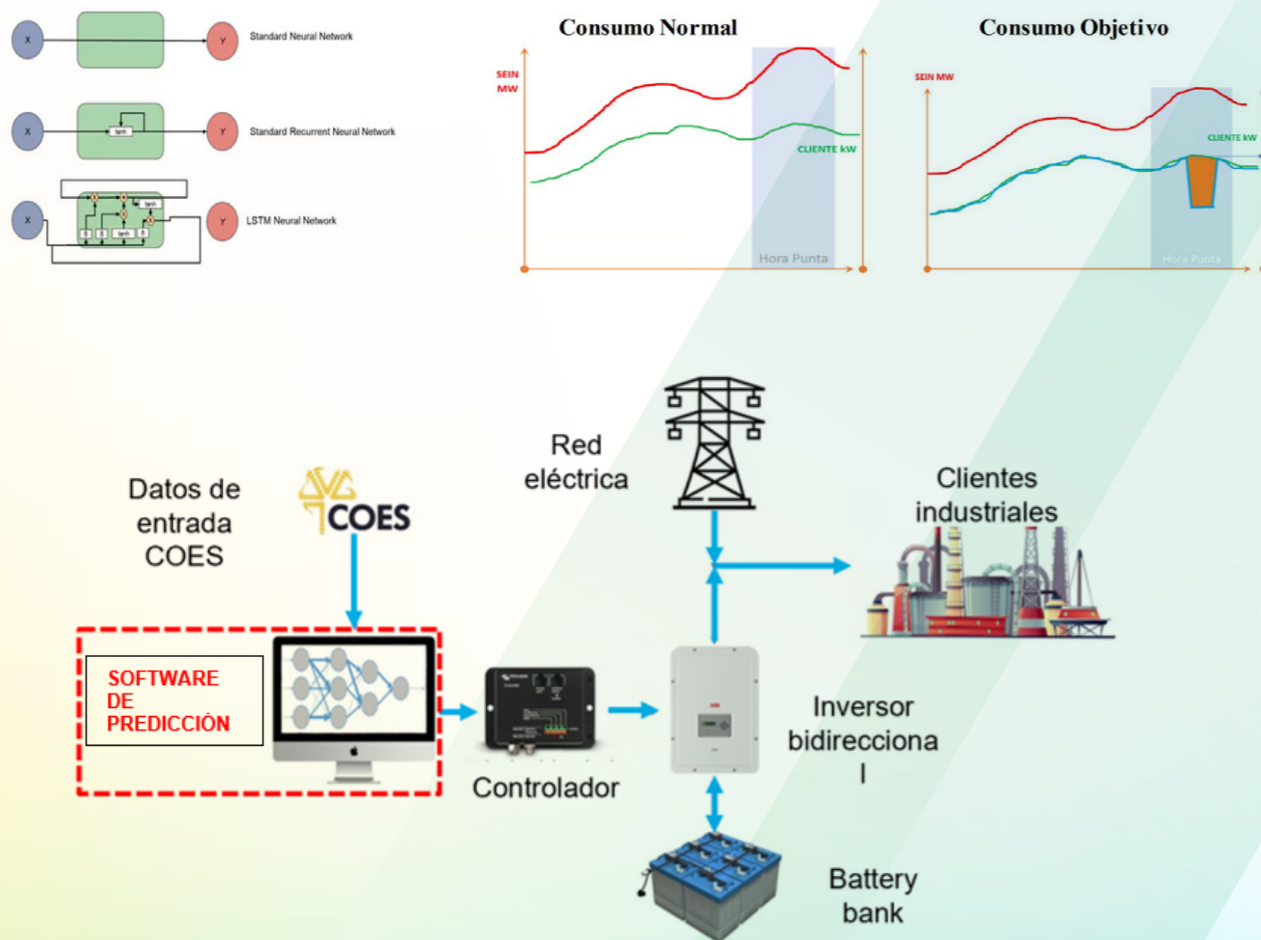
X Y Standard Neural Network

X tanh Y Standard Recurrent Neural Network

X tanh σ σ tanh σ Y LSTM Neural Network

Consumo Normal

SEIN MW

CLIENTE kW

Hora Punta

Consumo Objetivo

SEIN MW

CLIENTE kW

Hora Punta

Red eléctrica

Datos de entrada COES

COES

Clientes industriales

SOFTWARE DE PREDICCIÓN

Controlador

Inversor bidirecciona l

Battery bank